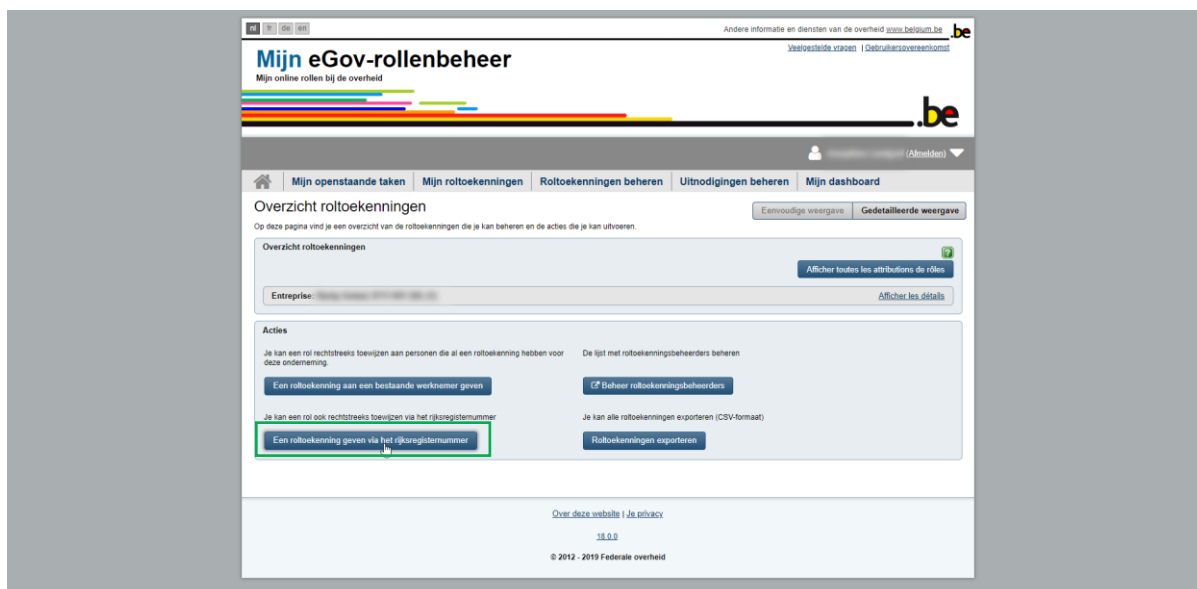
nl fr de en

Andere informatie en diensten van de overheid www.belgium.be .be

Veelgestelde vragen | Gebruikersovereenkomst

Mijn eGov-rollenbeheer
Mijn online rollen bij de overheid

.be

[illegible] (Afmelden)

Mijn openstaande taken | Mijn roltoekenningen | Roltoekenningen beheren | Uitnodigingen beheren | Mijn dashboard

Overzicht roltoekenningen

Eenvoudige weergave | Gedetailleerde weergave

Op deze pagina vind je een overzicht van de roltoekenningen die je kan beheren en de acties die je kan uitvoeren.

Overzicht roltoekenningen

?

Afficher toutes les attributions de rôles

Entreprise: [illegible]

Afficher les détails

Acties

Je kan een rol rechtstreeks toewijzen aan personen die al een roltoekenning hebben voor deze onderneming.

Een roltoekenning aan een bestaande werknemer geven

De lijst met roltoekenningsbeheerders beheren

Beheer roltoekenningsbeheerders

Je kan een rol ook rechtstreeks toewijzen via het rijksregisternummer

Een roltoekenning geven via het rijksregisternummer

Je kan alle roltoekenningen exporteren (CSV-formaat)

Roltoekenningen exporteren

Over deze website | Je privacy

18.0.0

© 2012 - 2019 Federale overheid